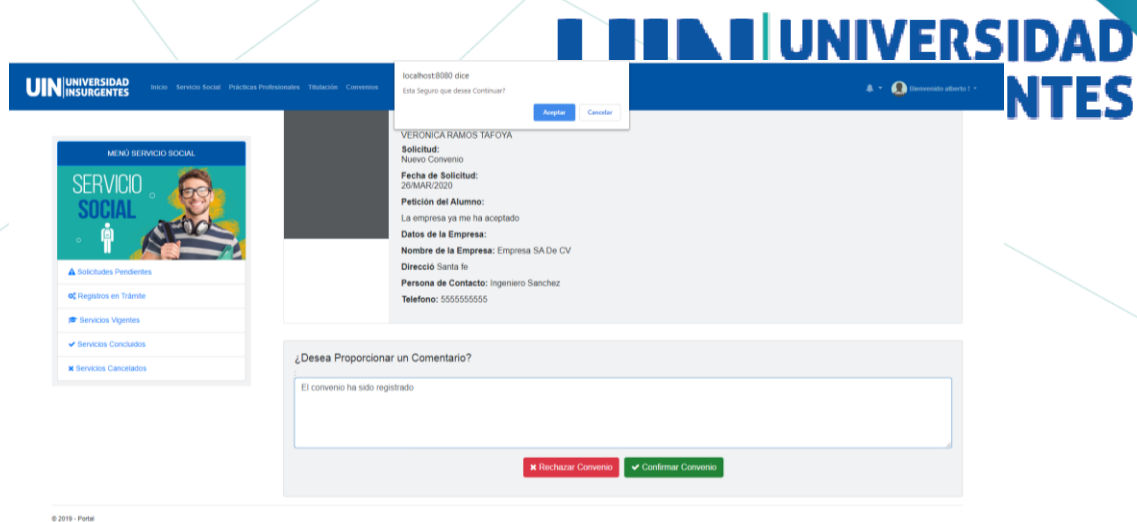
UIN | UNIVERSIDAD
NTES

UIN | UNIVERSIDAD INSURGENTES

Inicio Servicio Social Prácticas Profesionales Titulación Convenios

Bienvenido alberto !

localhost:8080 dice
Esta Seguro que desea Continuar?
Aceptar Cancelar

MENÚ SERVICIO SOCIAL

SERVICIO SOCIAL

Solicitudes Pendientes
Registros en Trámite
Servicios Vigentes
Servicios Concluidos
Servicios Cancelados

VERONICA RAMOS TAFOYA
Solicitud:
Nuevo Convenio
Fecha de Solicitud:
26/MAR/2020
Petición del Alumno:
La empresa ya me ha aceptado
Datos de la Empresa:
Nombre de la Empresa: Empresa SA De CV
Direcció Santa fe
Persona de Contacto: Ingeniero Sanchez
Telefono: 5555555555

¿Desea Proporcionar un Comentario?

El convenio ha sido registrado

Rechazar Convenio Confirmar Convenio

© 2019 - Portal